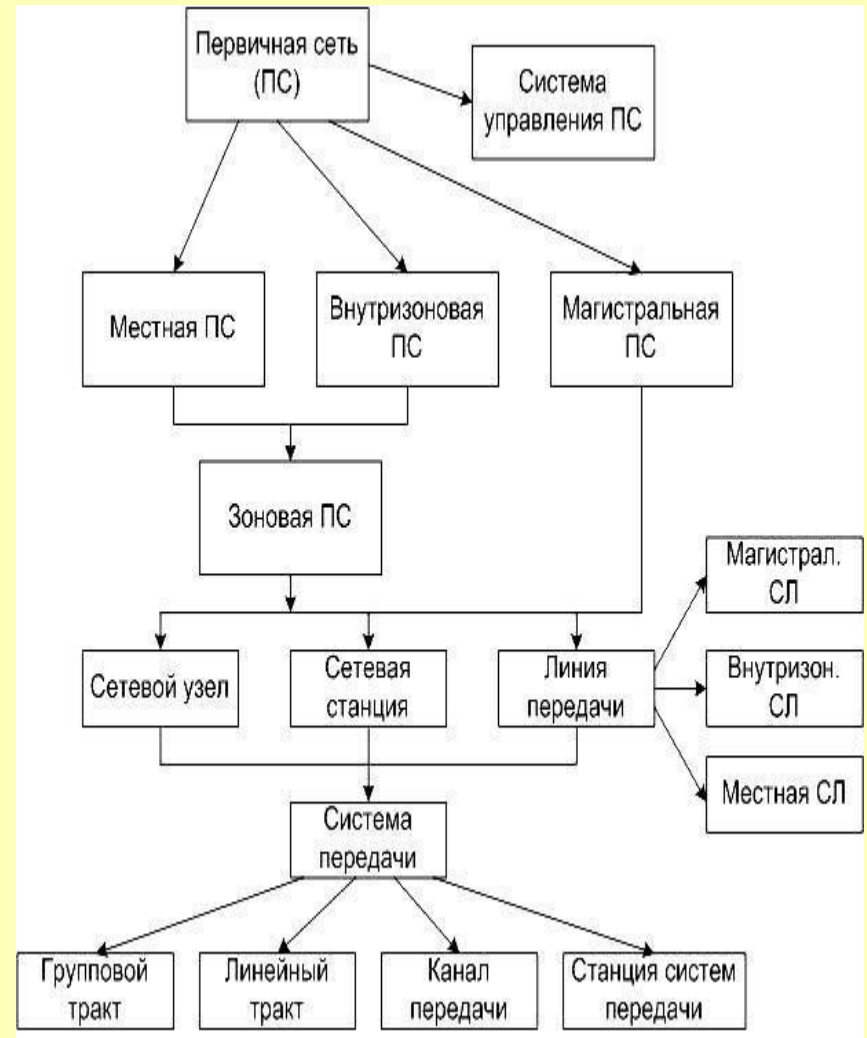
Первичная сеть (ПС)

Система управления ПС

Местная ПС

Внутризоновая ПС

Магистральная ПС

Зоновая ПС

Магистрал. СЛ

Сетевой узел

Сетевая станция

Линия передачи

Внутризон. СЛ

Местная СЛ

Система передачи

Групповой тракт

Линейный тракт

Канал передачи

Станция систем передачи